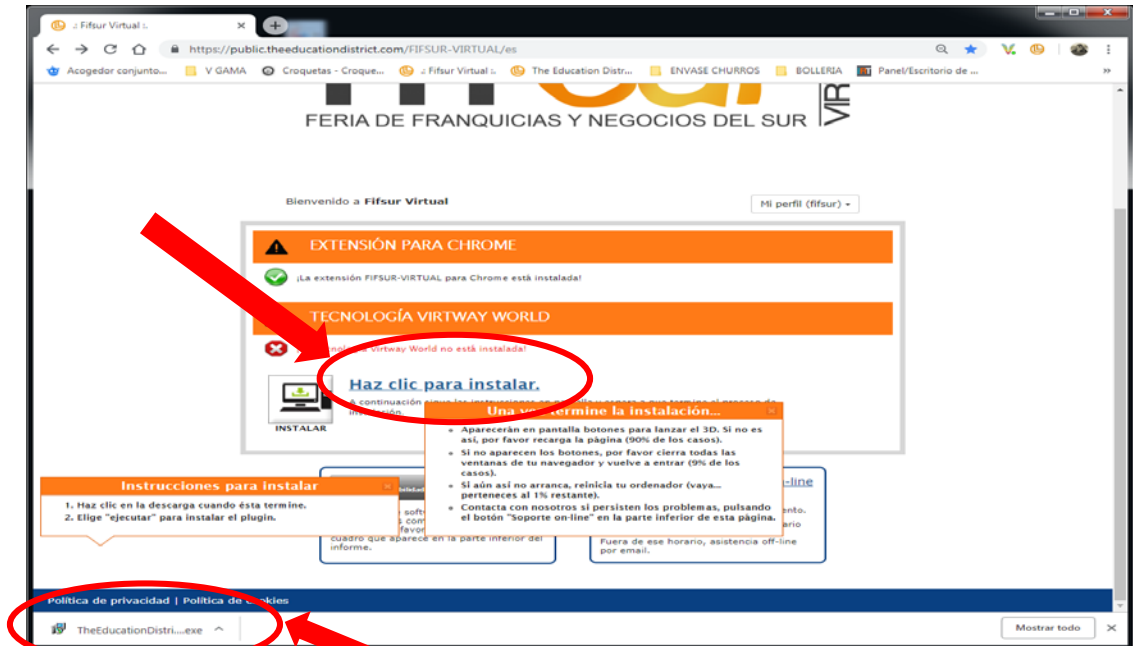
:: Fifsur Virtual ::

https://public.theeducationdistrict.com/FIFSUR-VIRTUAL/es

Acogedor conjunto... V GAMA Croquetas - Croque... :: Fifsur Virtual :: The Education Distr... ENVASE CHURROS BOLLERIA Panel/Escritorio de ...

FERIA DE FRANQUICIAS Y NEGOCIOS DEL SUR

Bienvenido a Fifsur Virtual

Mi perfil (fifsur)

EXTENSIÓN PARA CHROME

¡La extensión FIFSUR-VIRTUAL para Chrome está instalada!

TECNOLOGÍA VIRTWAY WORLD

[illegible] Virtway World no está instalada!

Haz clic para instalar.

A continuación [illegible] instalación.

INSTALAR

Una vez termine la instalación...

Aparecerán en pantalla botones para lanzar el 3D. Si no es así, por favor recarga la página (90% de los casos).

Si no aparecen los botones, por favor cierra todas las ventanas de tu navegador y vuelve a entrar (9% de los casos).

Si aún así no arranca, reinicia tu ordenador (vaya... perteneces al 1% restante).

Contacta con nosotros si persisten los problemas, pulsando el botón "Soporte on-line" en la parte inferior de esta página.

Instrucciones para instalar

1. Haz clic en la descarga cuando ésta termine.
2. Elige "ejecutar" para instalar el plugin.

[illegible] softw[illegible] s com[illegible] favor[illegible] cuadro que aparece en la parte inferior del informe.

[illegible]-line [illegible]ento. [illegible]rario Fuera de ese horario, asistencia off-line por email.

Política de privacidad | Política de cookies

TheEducationDistri....exe

Mostrar todo